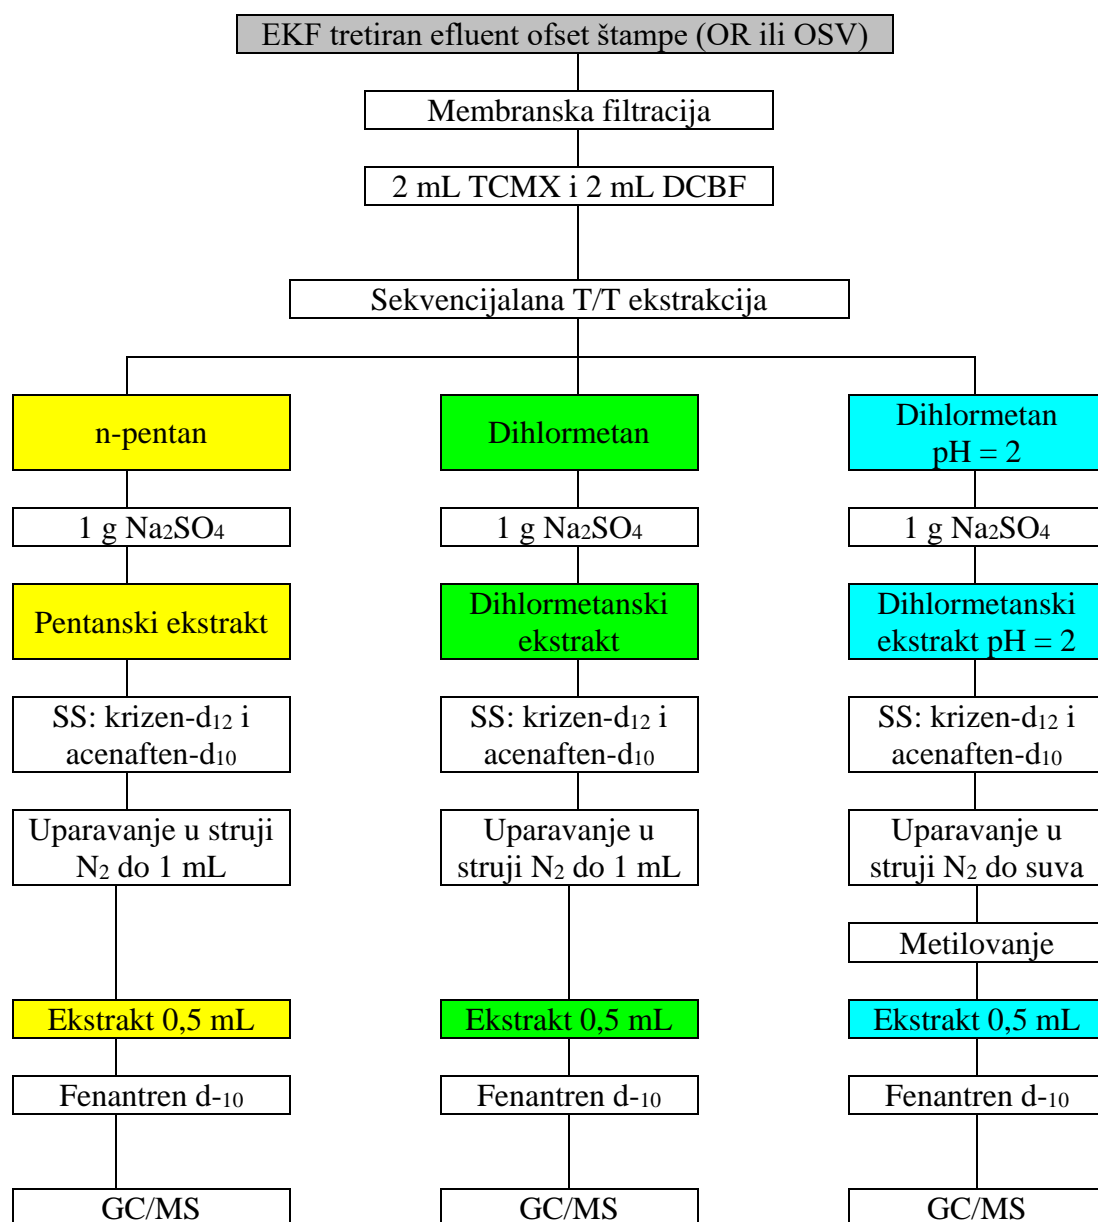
EKF tretiran efluent ofset štampe (OR ili OSV)

Membranska filtracija

2 mL TCMX i 2 mL DCBF

Sekvencijalana T/T ekstrakcija

n-pentan

1 g $Na_2SO_4$

Pentanski ekstrakt

SS: krizen-$d_{12}$ i acenaften-$d_{10}$

Uparavanje u struji $N_2$ do 1 mL

Ekstrakt 0,5 mL

Fenantren d-$_{10}$

GC/MS

Dihlormetan

1 g $Na_2SO_4$

Dihlormetanski ekstrakt

SS: krizen-$d_{12}$ i acenaften-$d_{10}$

Uparavanje u struji $N_2$ do 1 mL

Ekstrakt 0,5 mL

Fenantren d-$_{10}$

GC/MS

Dihlormetan pH = 2

1 g $Na_2SO_4$

Dihlormetanski ekstrakt pH = 2

SS: krizen-$d_{12}$ i acenaften-$d_{10}$

Uparavanje u struji $N_2$ do suva

Metilovanje

Ekstrakt 0,5 mL

Fenantren d-$_{10}$

GC/MS